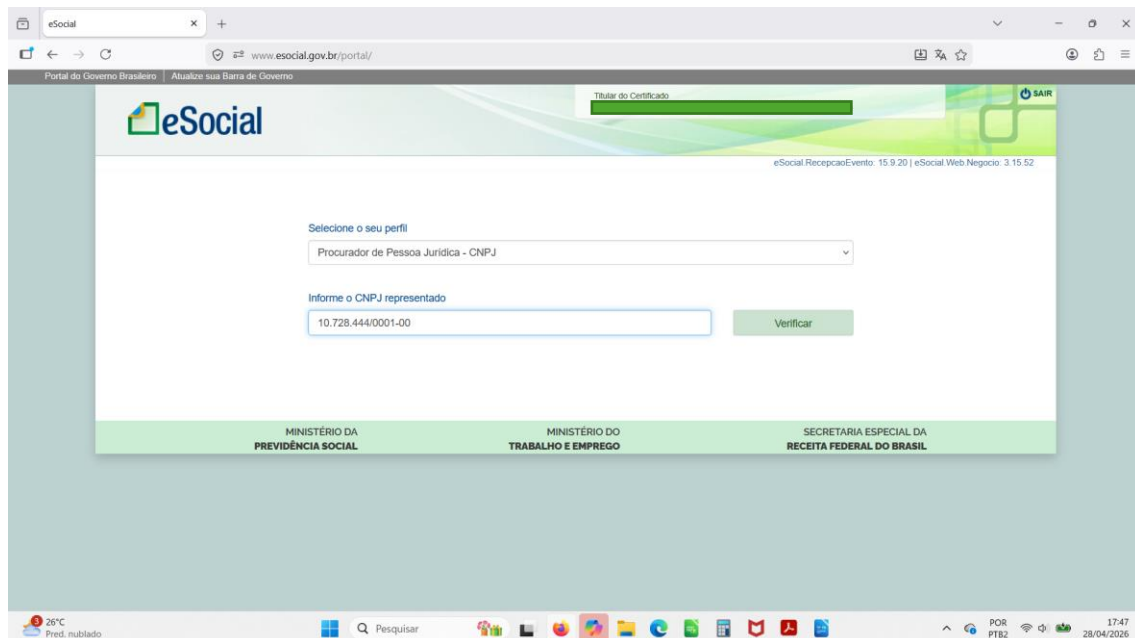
eSocial

www.esocial.gov.br/portal/

Portal do Governo Brasileiro | Atualize sua Barra de Governo

eSocial

Titular do Certificado

SAIR

eSocial.RecepcaoEvento: 15.9.20 | eSocial.Web.Negocio: 3.15.52

Selecione o seu perfil

Procurador de Pessoa Jurídica - CNPJ

Informe o CNPJ representado

10.728.444/0001-00

Verificar

MINISTÉRIO DA
PREVIDÊNCIA SOCIAL

MINISTÉRIO DO
TRABALHO E EMPREGO

SECRETARIA ESPECIAL DA
RECEITA FEDERAL DO BRASIL

3 26°C
Pred. nublado

Pesquisar

POR
PTB2

17:47
28/04/2026